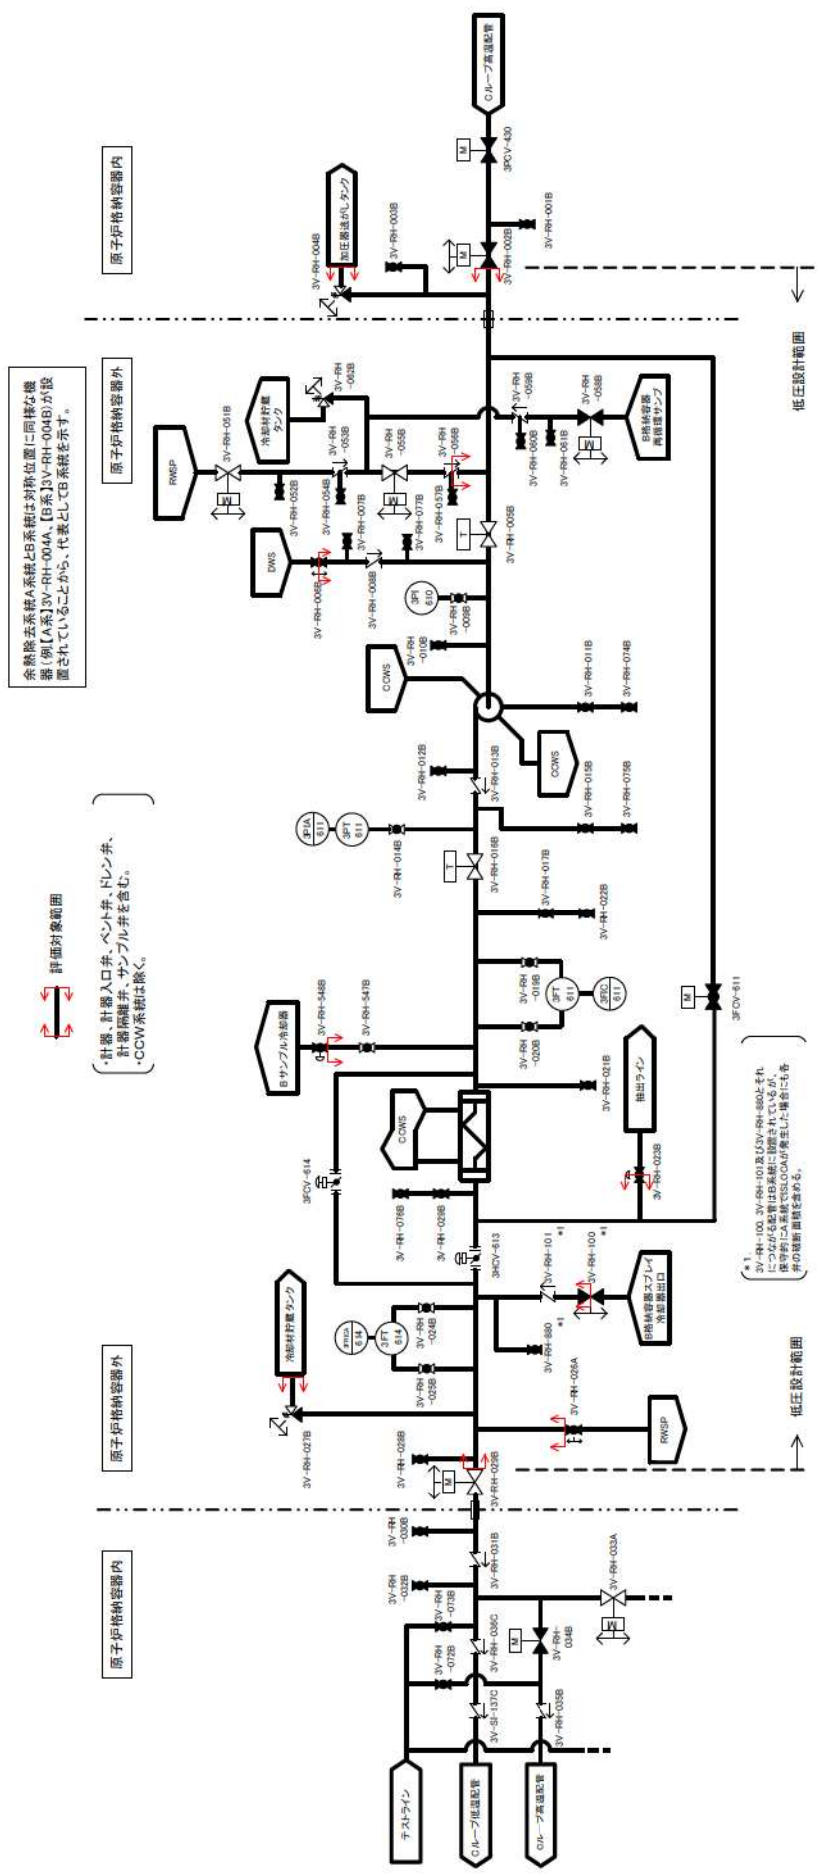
余熱除去系統A系統とB系統は対称位置に同様な機器（例【A系】3V-RH-004A、【B系】3V-RH-004B）が設置されていることから、代表としてB系統を示す。

評価対象範囲

・計器、計器入口弁、ベント弁、ドレン弁、計器隔離弁、サンプル弁を含む。
・CCW系統は除く。

原子炉格納容器内

原子炉格納容器外

原子炉格納容器外

原子炉格納容器内

低圧設計範囲

低圧設計範囲

Cループ高温配管

3PCV-430

3V-RH-001B

3V-RH-002B

3V-RH-003B

3V-RH-004B

加圧器逃がしタンク

RWSP

3V-RH-051B

3V-RH-052B

冷却材貯蔵タンク

3V-RH-062B

3V-RH-053B

3V-RH-054B

3V-RH-055B

3V-RH-056B

3V-RH-057B

3V-RH-007B

3V-RH-077B

3V-RH-059B

3V-RH-058B

3V-RH-060B

3V-RH-061B

B格納容器再循環サンプ

DWS

3V-RH-006B

3V-RH-008B

3V-RH-005B

3PI 610

3V-RH-009B

3V-RH-010B

CCWS

CCWS

3V-RH-011B

3V-RH-074B

3V-RH-012B

3V-RH-013B

3V-RH-015B

3V-RH-075B

3PIA 611

3PT 611

3V-RH-014B

3V-RH-016B

3V-RH-017B

3V-RH-022B

3V-RH-019B

3FT 611

3FRC 611

3V-RH-020B

3FCV-611

Bサンプル冷却器

3V-RH-548B

3V-RH-547B

CCWS

3V-RH-021B

抽出ライン

3V-RH-023B

3FCV-614

3V-RH-076B

3V-RH-029B

3HCV-613

3V-RH-101 *1

3V-RH-100 *1

B格納容器スプレイ冷却器出口

*1
3V-RH-100、3V-RH-101及び3V-RH-880とそれにつながる配管はB系統に設置されているが、保守的にA系統でISLOCAが発生した場合にも含め破断面積を含める。

冷却材貯蔵タンク

3FT 614

3FRCA 614

3V-RH-024B

3V-RH-025B

3V-RH-880 *1

3V-RH-026A

RWSP

3V-RH-027B

3V-RH-028B

3V-RH-029B

3V-RH-030B

3V-RH-031B

3V-RH-033A

3V-RH-032B

3V-RH-073B

3V-RH-036C

3V-RH-034B

3V-RH-072B

3V-SI-137C

3V-RH-035B

テストライン

Cループ低温配管

Cループ高温配管

M

T